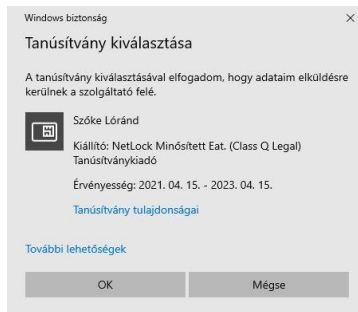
Windows biztonság

×

Tanúsítvány kiválasztása

A tanúsítvány kiválasztásával elfogadom, hogy adataim elküldésre kerülnek a szolgáltató felé.

Szőke Loránd

Kiállító: NetLock Minősített Eat. (Class Q Legal) Tanúsítványkiadó

Érvényesség: 2021. 04. 15. - 2023. 04. 15.

Tanúsítvány tulajdonságai

További lehetőségek

OK

Mégse